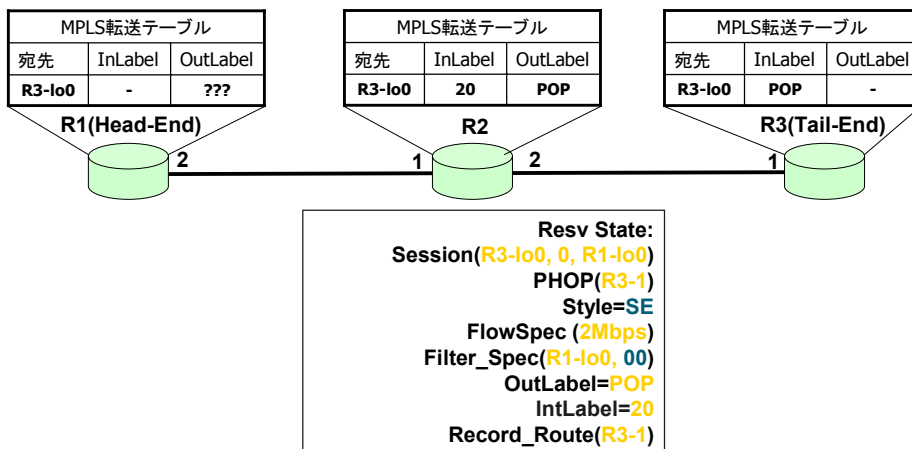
| MPLS転送テーブル | | |
|---|---|---|
| 宛先 | InLabel | OutLabel |
| R3-lo0 | - | ??? |

R1(Head-End)

2

| MPLS転送テーブル | | |
|---|---|---|
| 宛先 | InLabel | OutLabel |
| R3-lo0 | 20 | POP |

R2

1 2

| MPLS転送テーブル | | |
|---|---|---|
| 宛先 | InLabel | OutLabel |
| R3-lo0 | POP | - |

R3(Tail-End)

1

Resv State:
Session(R3-lo0, 0, R1-lo0)
PHOP(R3-1)
Style=SE
FlowSpec (2Mbps)
Filter_Spec(R1-lo0, 00)
OutLabel=POP
IntLabel=20
Record_Route(R3-1)